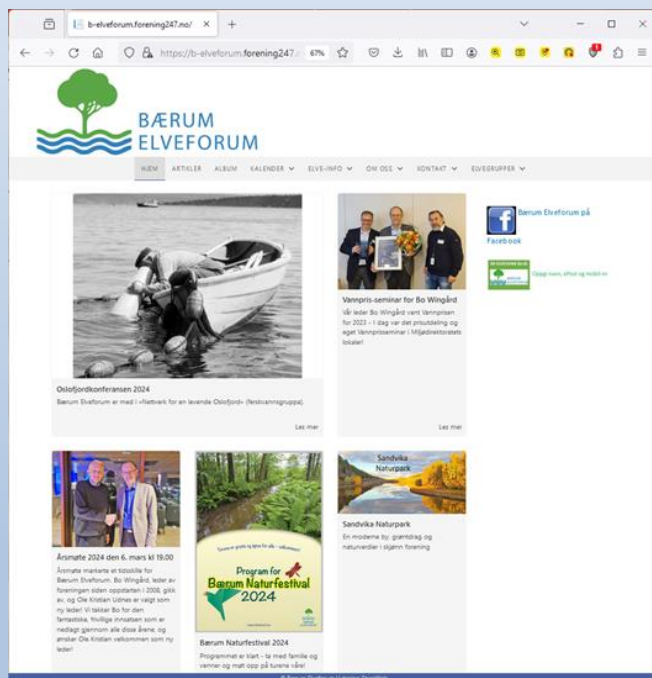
b-elveforum.forening247.no/ ×  +

https://b-elveforum.forening247. 67%

BÆRUM
ELVEFORUM

HJEM   ARTIKLER   ALBUM   KALENDER   ELVE-INFO   OM OSS   KONTAKT   ELVEGRUPPER

Oslofjordkonferansen 2024
Bærum Elveforum er med i «Nettverk for en levende Oslofjord» (ferskvannsgruppa).
Les mer

Vannpris-seminar for Bo Wingård
Vår leder Bo Wingård vant Vannprisen for 2023 - i dag var det prisutdeling og eget Vannprisseminar i Miljødirektoratets lokaler!
Les mer

Bærum Elveforum på Facebook

Oppgi navn, adresse og mobil nr.

Årsmøte 2024 den 6. mars kl 19.00
Årsmøtet markerte et tidsskille for Bærum Elveforum. Bo Wingård, leder av foreningen siden oppstarten i 2008, gikk av, og Ole Kristian Udnes er valgt som ny leder! Vi takker Bo for den fantastiske, frivillige innsatsen som er nedlagt gjennom alle disse årene, og ønsker Ole Kristian velkommen som ny leder!

Program for Bærum Naturfestival 2024

Bærum Naturfestival 2024
Programmet er klart - ta med familie og venner og møt opp på turene våre!

Sandvika Naturpark

Sandvika Naturpark
En moderne by, grøntdrag og naturverdier i skjønn forening

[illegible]